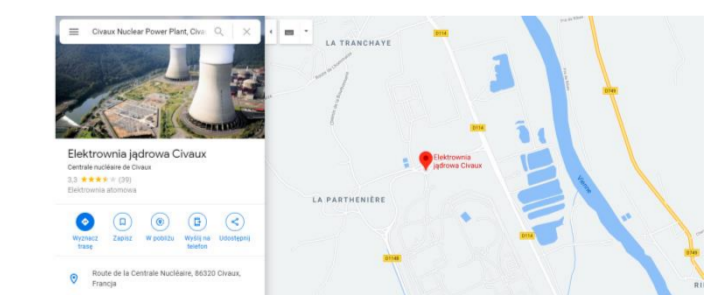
Civaux Nuclear Power Plant, Civa

Elektrownia jądrowa Civaux
Centrale nucléaire de Civaux
3,3 ★★★★☆ (39)
Elektrownia atomowa

Wyznacz trasę
Zapisz
W pobliżu
Wyślij na telefon
Udostępnij

Route de la Centrale Nucléaire, 86320 Civaux, Francja

LA TRANCHAYE
D114
D749
Elektrownia jądrowa Civaux
D114
LA PARTHENIÈRE
D114
Vienne
D114B
D749
RI